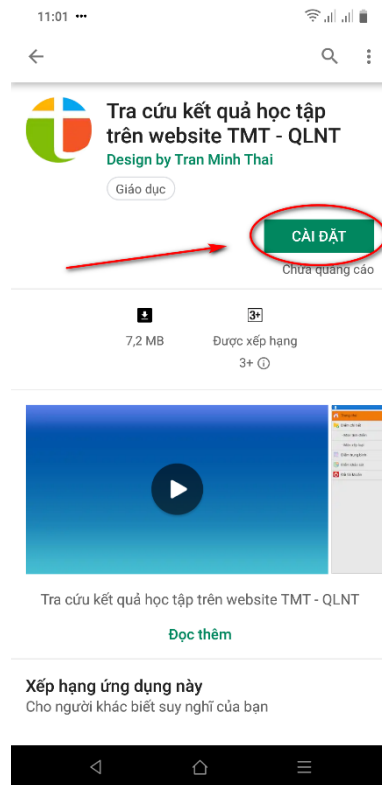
11:01 •••

Tra cứu kết quả học tập trên website TMT - QLNT

Design by Tran Minh Thai

Giáo dục

CÀI ĐẶT

Chứa quảng cáo

7,2 MB

3+

Được xếp hạng 3+

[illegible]

Tra cứu kết quả học tập trên website TMT - QLNT

Đọc thêm

Xếp hạng ứng dụng này

Cho người khác biết suy nghĩ của bạn